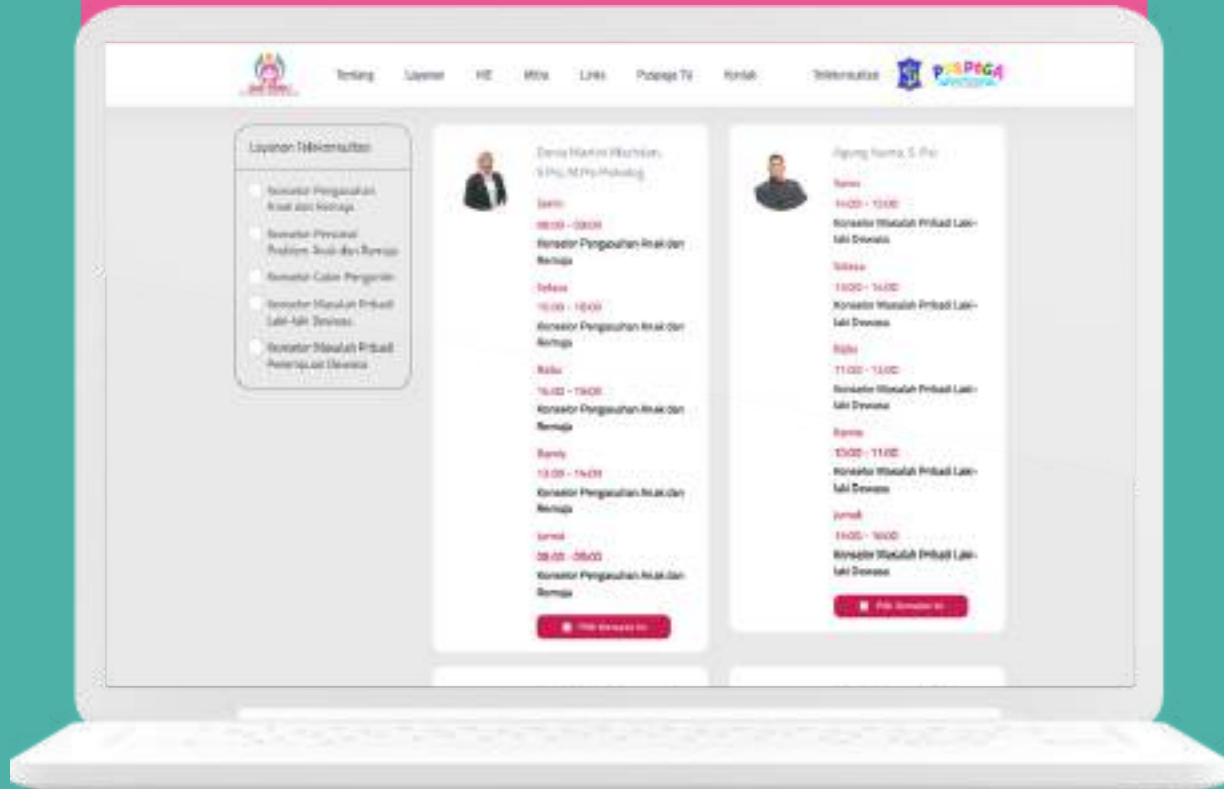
Tentang Layanan KIE Mitra Links Puspaga TV Kontak Telekonsultasi PUSPAGA

Layanan Telekonsultasi

Konselor Pengasuhan Anak dan Remaja

Konselor Personal Problem Anak dan Remaja

Konselor Calon Pengantin

Konselor Masalah Pribadi Laki-laki Dewasa

Konselor Masalah Pribadi Perempuan Dewasa

Dania Martini Wachidah, S.Psi, M.Psi Psikolog

Senin
08:00 - 09:00
Konselor Pengasuhan Anak dan Remaja

Selasa
15:00 - 16:00
Konselor Pengasuhan Anak dan Remaja

Rabu
16:00 - 19:00
Konselor Pengasuhan Anak dan Remaja

Kamis
13:00 - 14:00
Konselor Pengasuhan Anak dan Remaja

Jumat
08:00 - 09:00
Konselor Pengasuhan Anak dan Remaja

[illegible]

Agung Numa, S.Psi

Senin
14:00 - 13:00
Konselor Masalah Pribadi Laki-laki Dewasa

Selasa
13:00 - 14:00
Konselor Masalah Pribadi Laki-laki Dewasa

Rabu
11:00 - 13:00
Konselor Masalah Pribadi Laki-laki Dewasa

Kamis
10:00 - 11:00
Konselor Masalah Pribadi Laki-laki Dewasa

Jumat
14:00 - 16:00
Konselor Masalah Pribadi Laki-laki Dewasa

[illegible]